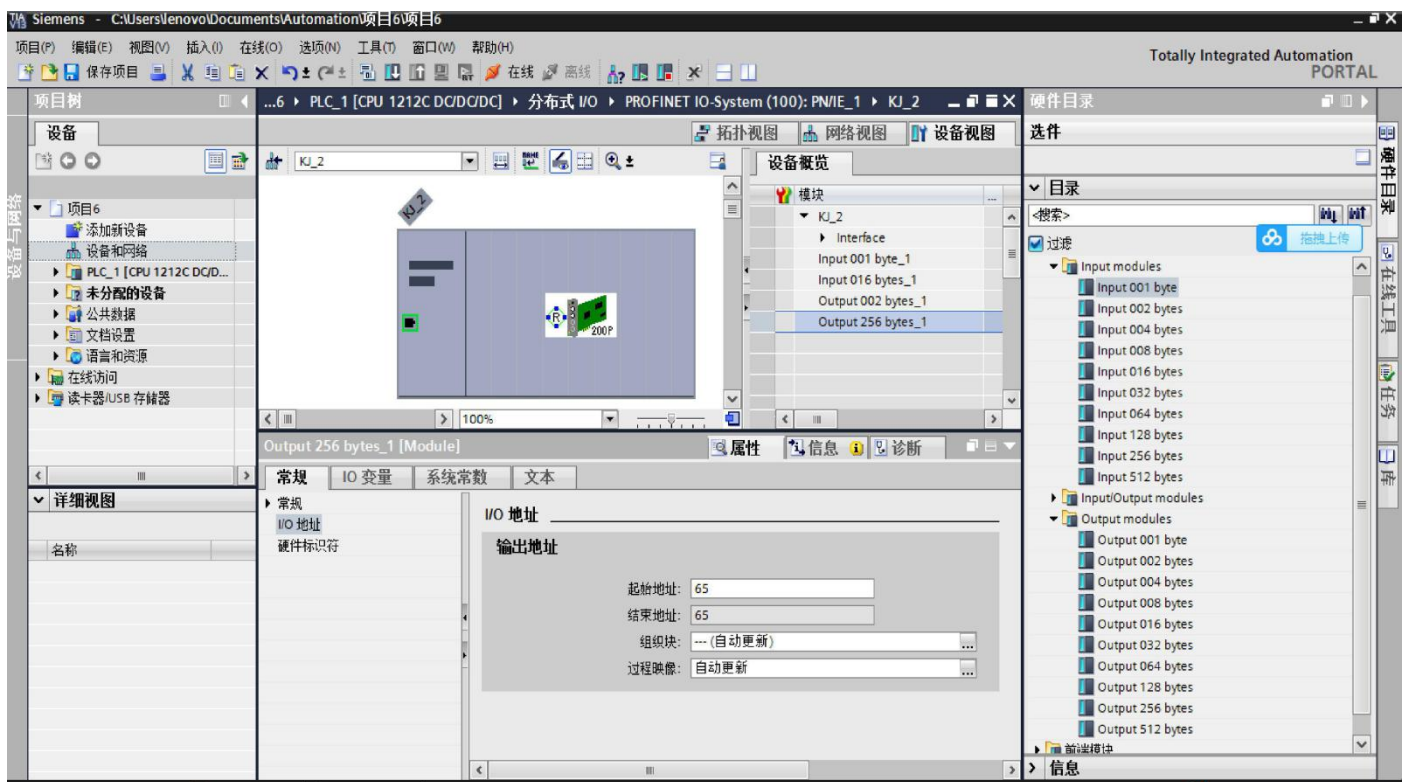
Siemens - C:\Users\lenovo\Documents\Automation\项目6\项目6

项目(P) 编辑(E) 视图(V) 插入(I) 在线(O) 选项(N) 工具(T) 窗口(W) 帮助(H)

保存项目 在线 离线

Totally Integrated Automation
PORTAL

项目树

设备

设备与网络

项目6
添加新设备
设备和网络
PLC_1 [CPU 1212C DC/D...
未分配的设备
公共数据
文档设置
语言和资源
在线访问
读卡器/USB 存储器

详细视图

名称

...6 ▸ PLC_1 [CPU 1212C DC/DC/DC] ▸ 分布式 I/O ▸ PROFINET IO-System (100): PN/IE_1 ▸ KJ_2

拓扑视图 网络视图 设备视图

KJ_2

KJ_2

200P

100%

设备概览

模块
KJ_2
Interface
Input 001 byte_1
Input 016 bytes_1
Output 002 bytes_1
Output 256 bytes_1

Output 256 bytes_1 [Module]

属性 信息 诊断

常规 IO 变量 系统常数 文本

常规
I/O 地址
硬件标识符

I/O 地址

输出地址

起始地址: 65
结束地址: 65
组织块: --- (自动更新)
过程映像: 自动更新

硬件目录

选件

目录

<搜索>

过滤

拖拽上传

Input modules
Input 001 byte
Input 002 bytes
Input 004 bytes
Input 008 bytes
Input 016 bytes
Input 032 bytes
Input 064 bytes
Input 128 bytes
Input 256 bytes
Input 512 bytes
Input/Output modules
Output modules
Output 001 byte
Output 002 bytes
Output 004 bytes
Output 008 bytes
Output 016 bytes
Output 032 bytes
Output 064 bytes
Output 128 bytes
Output 256 bytes
Output 512 bytes
前端模块

信息

硬件目录
在线工具
任务
库